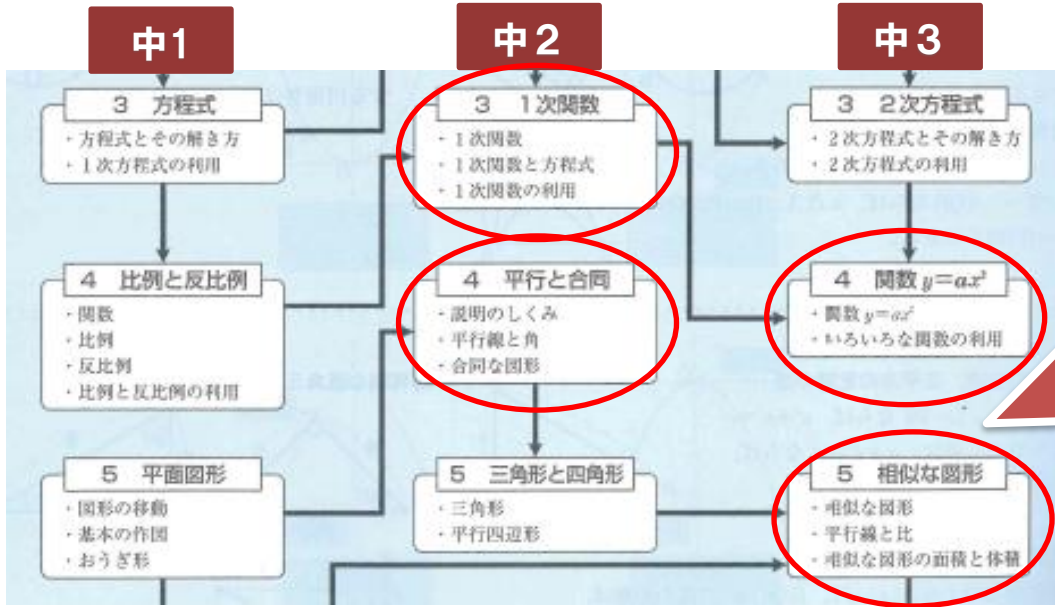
中1

3　方程式
・方程式とその解き方
・1次方程式の利用

4　比例と反比例
・関数
・比例
・反比例
・比例と反比例の利用

5　平面図形
・図形の移動
・基本の作図
・おうぎ形

中2

3　1次関数
・1次関数
・1次関数と方程式
・1次関数の利用

4　平行と合同
・説明のしくみ
・平行線と角
・合同な図形

5　三角形と四角形
・三角形
・平行四辺形

中3

3　2次方程式
・2次方程式とその解き方
・2次方程式の利用

4　関数 $y=ax^2$
・関数 $y=ax^2$
・いろいろな関数の利用

5　相似な図形
・相似な図形
・平行線と比
・相似な図形の面積と体積